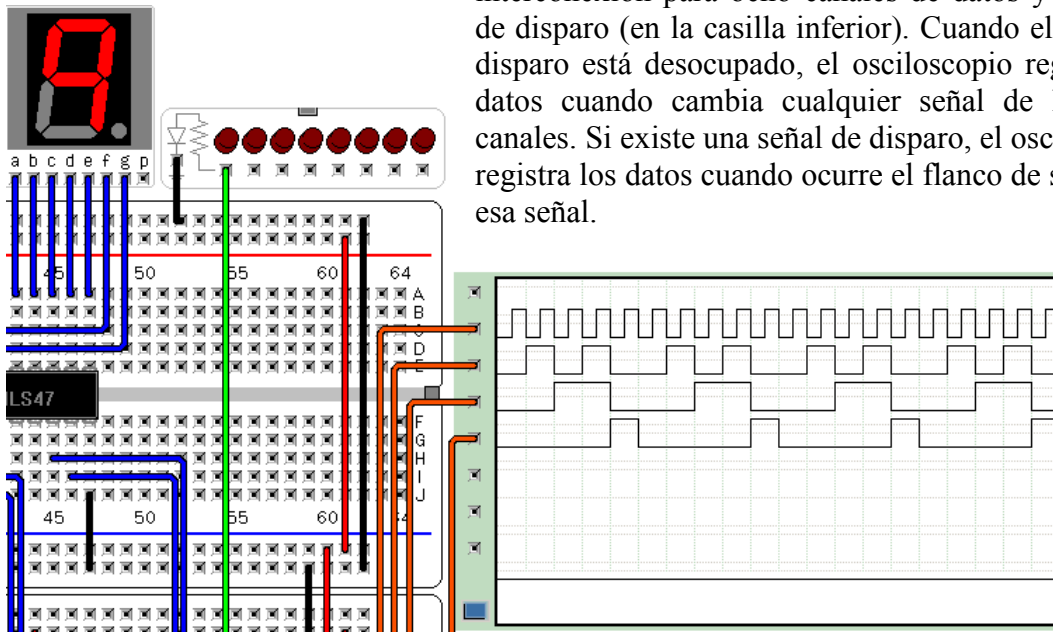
interconexión para ocho canales de datos y de disparo (en la casilla inferior). Cuando el disparo está desocupado, el osciloscopio reg datos cuando cambia cualquier señal de l canales. Si existe una señal de disparo, el osc registra los datos cuando ocurre el flanco de s esa señal.

a b c d e f g p

45 50 55 60 64

A B C D E

LS47

F G H I J

45 50 55 60